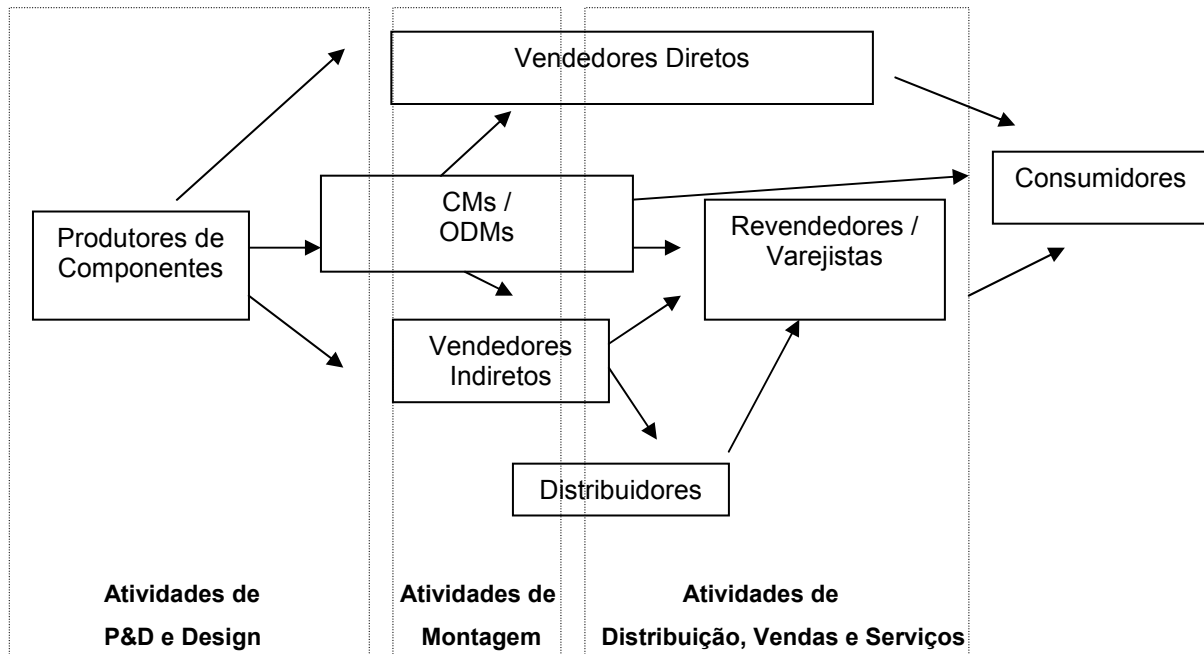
Vendedores Diretos

Consumidores

Produtores de Componentes

CMs / ODMs

Revendedores / Varejistas

Vendedores Indiretos

Distribuidores

**Atividades de P&D e Design**

**Atividades de Montagem**

**Atividades de Distribuição, Vendas e Serviços**